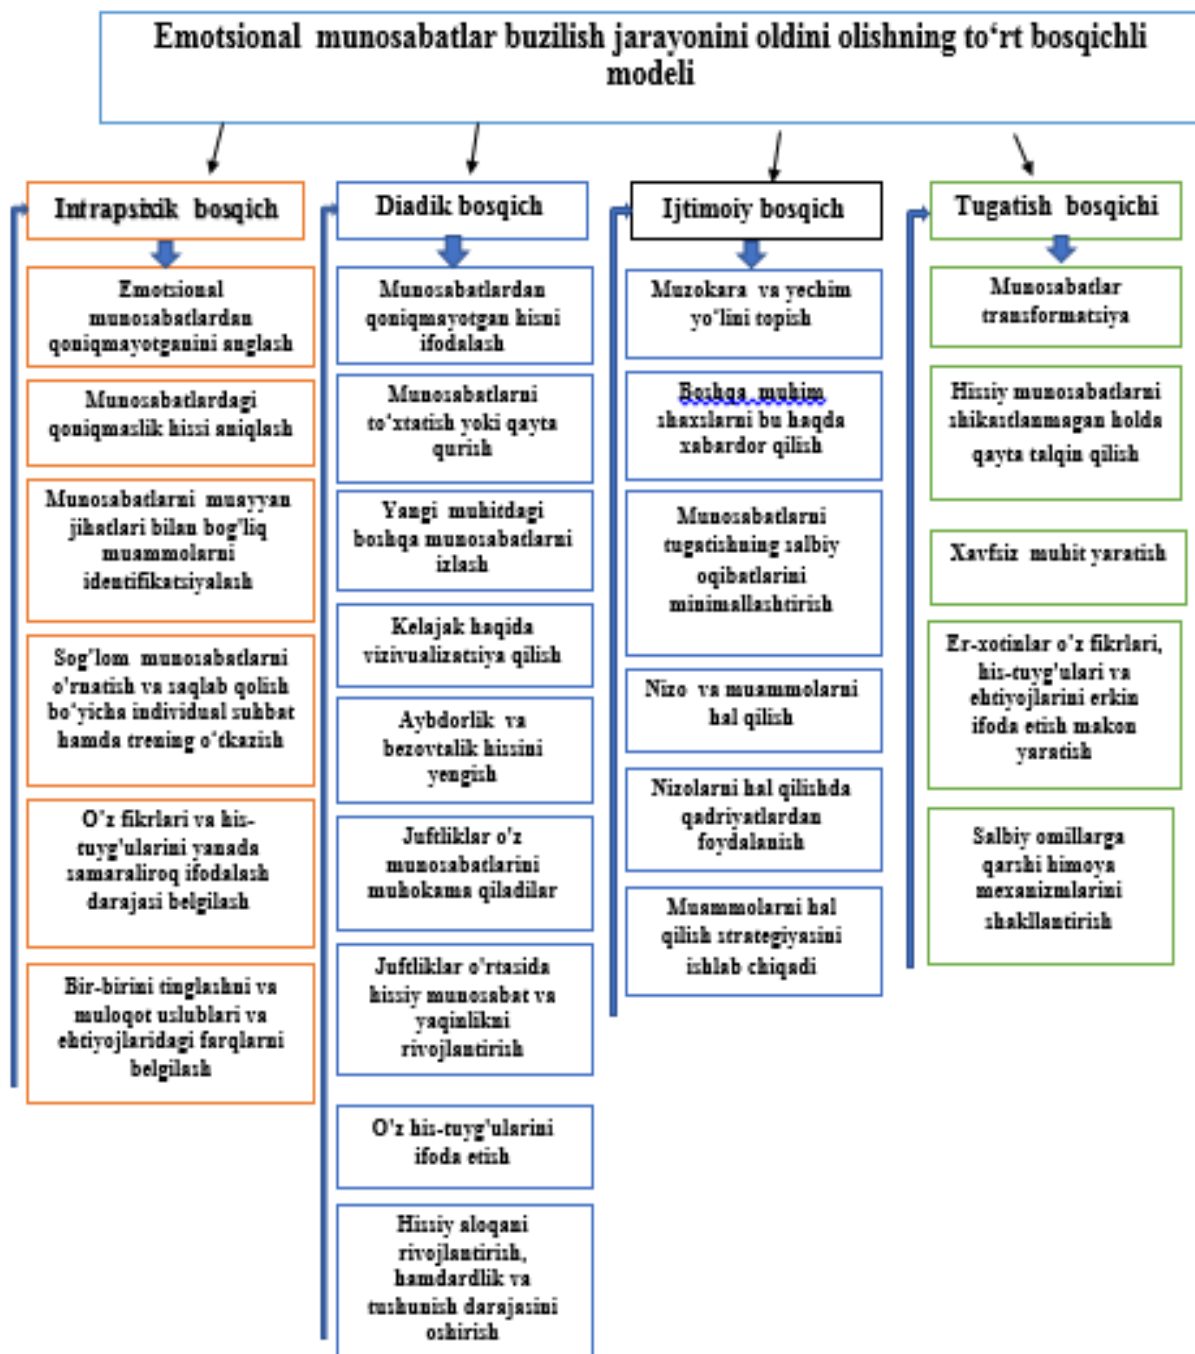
Emotsional munosabatlar buzilish jarayonini oldini olishning to'rt bosqichli modeli

Intrapsixik bosqich

Emotsional munosabatlardan qoniqmayotganini anglash

Munosabatlardagi qoniqmaslik hissi aniqlash

Munosabatlarni muayyan jihatlari bilan bog'liq muammolarni identifikatsiyalash

Sog'lom munosabatlarni o'rnatish va saqlab qolish bo'yicha individual suhbat hamda trening o'tkazish

O'z fikrlari va his-tuyg'ularini yanada samaraliroq ifodalash darajasi belgilash

Bir-birini tinglashni va muloqot uslublari va ehtiyojlaridagi farqlarni belgilash

Diadik bosqich

Munosabatlardan qoniqmayotgan hisni ifodalash

Munosabatlarni to'xtatish yoki qayta qurish

Yangi muhitdagi boshqa munosabatlarni izlash

Kelajak haqida vizivualizatsiya qilish

Aybdorlik va bezovtalik hissini yengish

Juftliklar o'z munosabatlarini muhokama qiladilar

Juftliklar o'rtasida hissiy munosabat va yaqinlikni rivojlantirish

O'z his-tuyg'ularini ifoda etish

Hissiy aloqani rivojlantirish, hamdardlik va tushunish darajasini oshirish

Ijtimoiy bosqich

Muzokara va yechim yo'lini topish

Boshqa muhim shaxslarni bu haqda xabardor qilish

Munosabatlarni tugatishning salbiy oqibatlarini minimallashtirish

Nizo va muammolarni hal qilish

Nizolarni hal qilishda qadriyatlardan foydalanish

Muammolarni hal qilish strategiyasini ishlab chiqadi

Tugatish bosqichi

Munosabatlar transformatsiya

Hissiy munosabatlarni shikastlanmagan holda qayta talqin qilish

Xavfsiz muhit yaratish

Er-xotinlar o'z fikrlari, his-tuyg'ulari va ehtiyojlarini erkin ifoda etish makon yaratish

Salbiy omillarga qarshi himoya mexanizmlarini shakllantirish